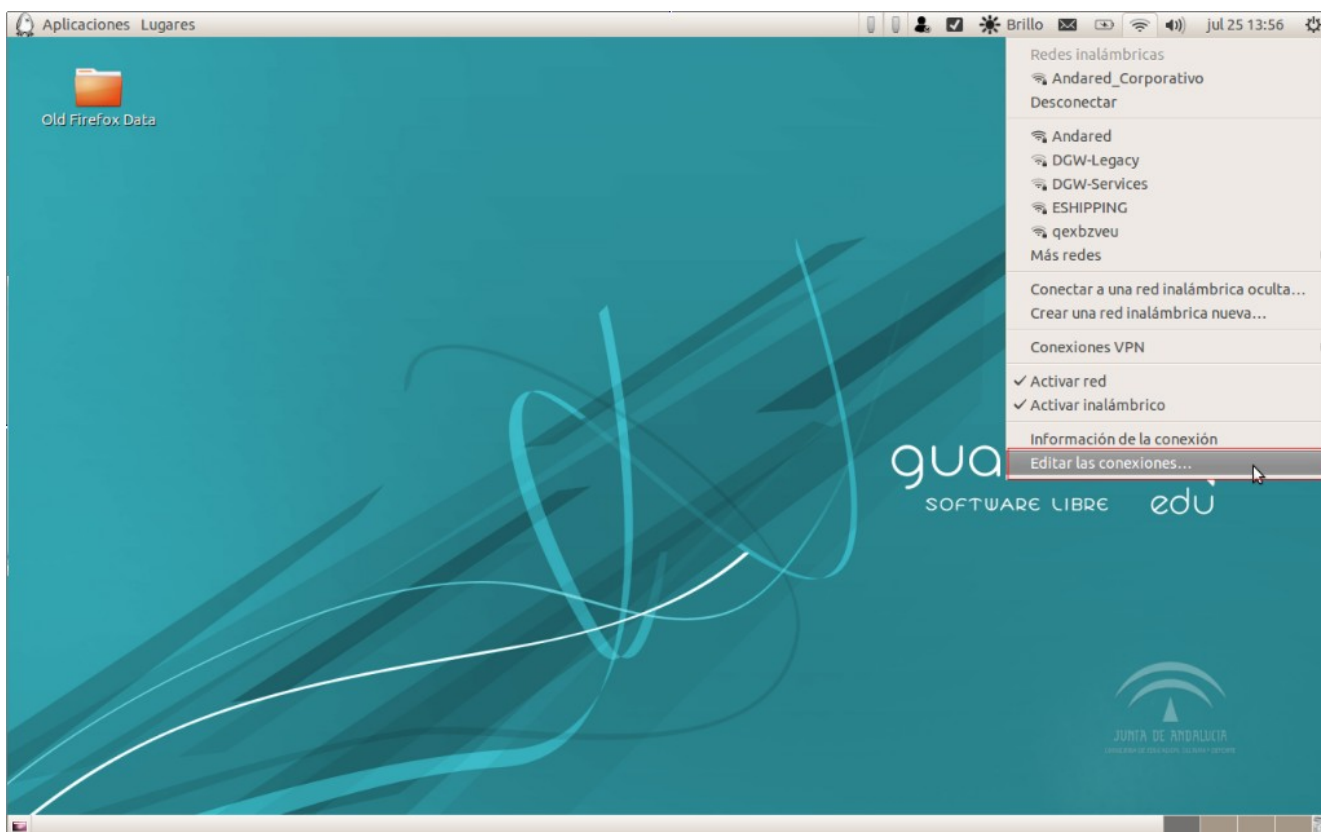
Aplicaciones Lugares

Brillo jul 25 13:56

Old Firefox Data

Redes inalámbricas
Andared_Corporativo
Desconectar
Andared
DGW-Legacy
DGW-Services
ESHIPPING
qexbzveu
Más redes
Conectar a una red inalámbrica oculta...
Crear una red inalámbrica nueva...
Conexiones VPN
✓ Activar red
✓ Activar inalámbrico
Información de la conexión
Editar las conexiones...

gua
SOFTWARE LIBRE edu

JUNTA DE ANDALUCIA
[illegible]